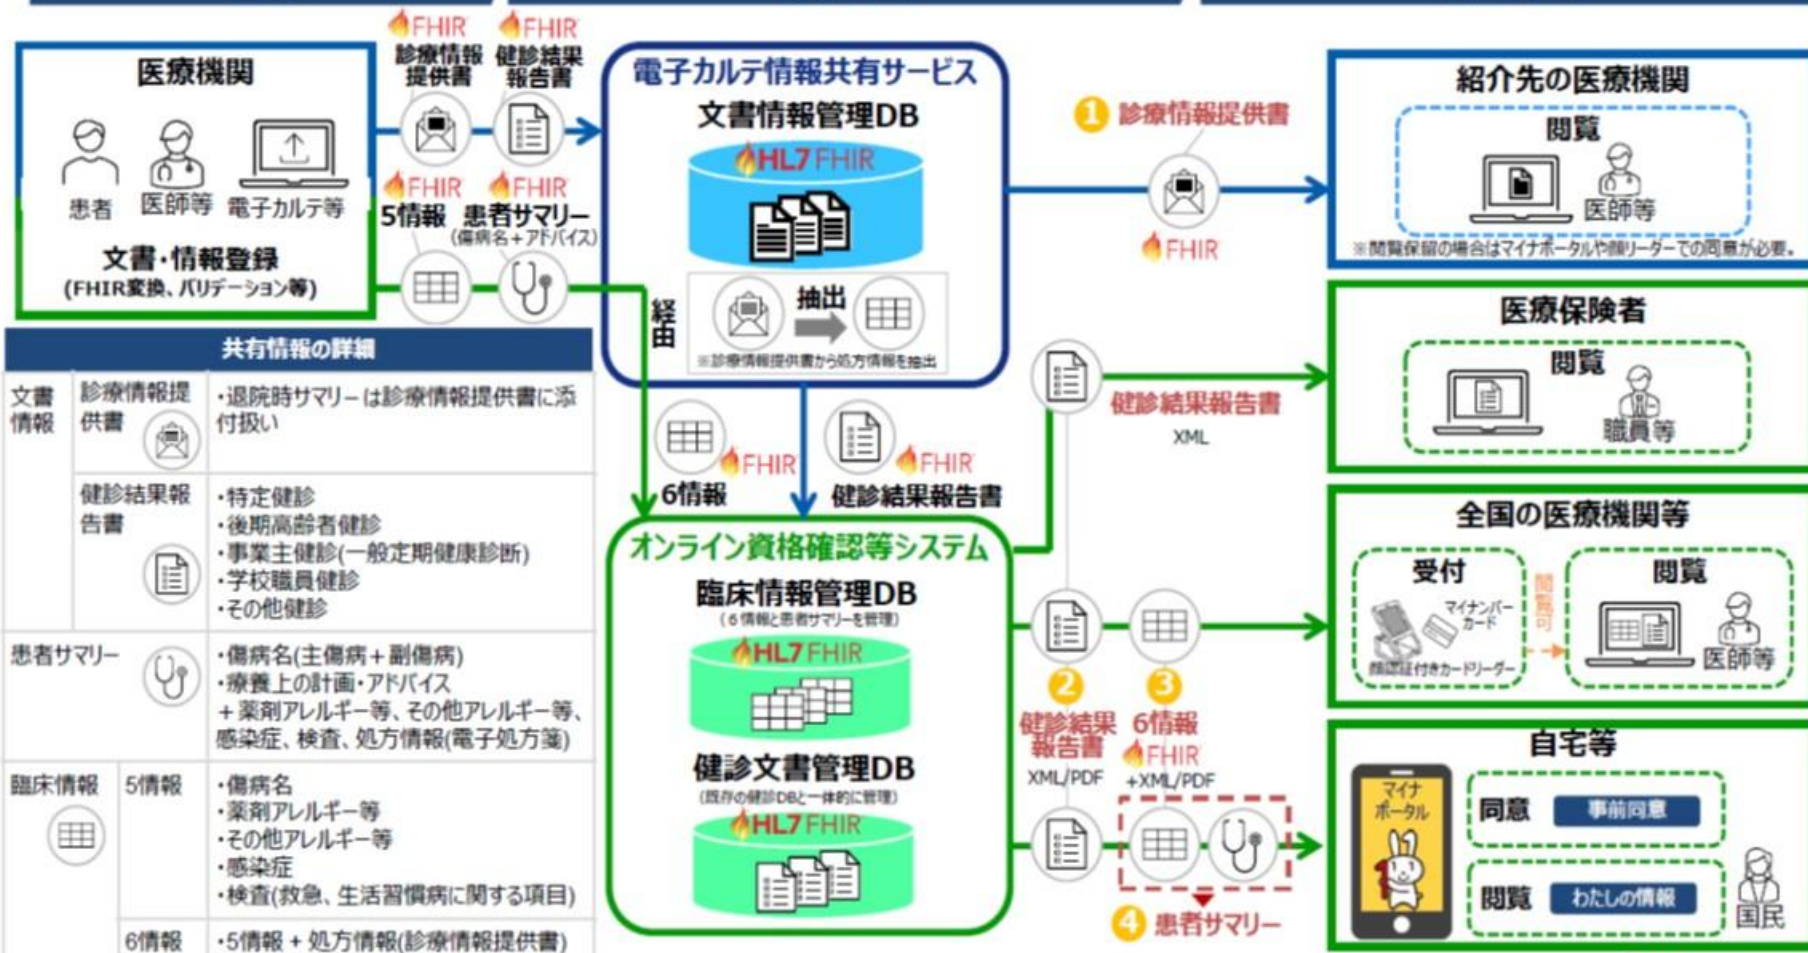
医療機関

患者 医師等 電子カルテ等

文書・情報登録
(FHIR変換、バリデーション等)

FHIR 診療情報提供書
FHIR 健診結果報告書
FHIR 5情報
FHIR 患者サマリー (傷病名+アドバイス)

電子カルテ情報共有サービス
文書情報管理DB
HL7 FHIR

抽出
※診療情報提供書から処方情報を抽出

経由

1 診療情報提供書
FHIR

紹介先の医療機関
閲覧
医師等
※閲覧保留の場合はマイナポータルや顔リーダーでの同意が必要。

共有情報の詳細

| | | |
|---|---|---|
| 文書情報 | 診療情報提供書 | ・退院時サマリーは診療情報提供書に添付扱い |
| | 健診結果報告書 | ・特定健診 ・後期高齢者健診 ・事業主健診(一般定期健康診断) ・学校職員健診 ・その他健診 |
| 患者サマリー | | ・傷病名(主傷病+副傷病) ・療養上の計画・アドバイス +薬剤アレルギー等、その他アレルギー等、感染症、検査、処方情報(電子処方箋) |
| 臨床情報 | 5情報 | ・傷病名 ・薬剤アレルギー等 ・その他アレルギー等 ・感染症 ・検査(救急、生活習慣病に関する項目) |
| | 6情報 | ・5情報 + 処方情報(診療情報提供書) |

FHIR 6情報
FHIR 健診結果報告書

オンライン資格確認等システム
臨床情報管理DB
(6情報と患者サマリーを管理)
HL7 FHIR
健診文書管理DB
(既存の健診DBと一体的に管理)
HL7 FHIR

健診結果報告書
XML

医療保険者
閲覧
職員等

全国の医療機関等
受付
マイナンバーカード
顔認証付きカードリーダー
閲覧可
閲覧
医師等

2 健診結果報告書
XML/PDF
3 6情報
FHIR
+XML/PDF

4 患者サマリー

自宅等
マイナポータル
同意 事前同意
閲覧 わたしの情報
国民